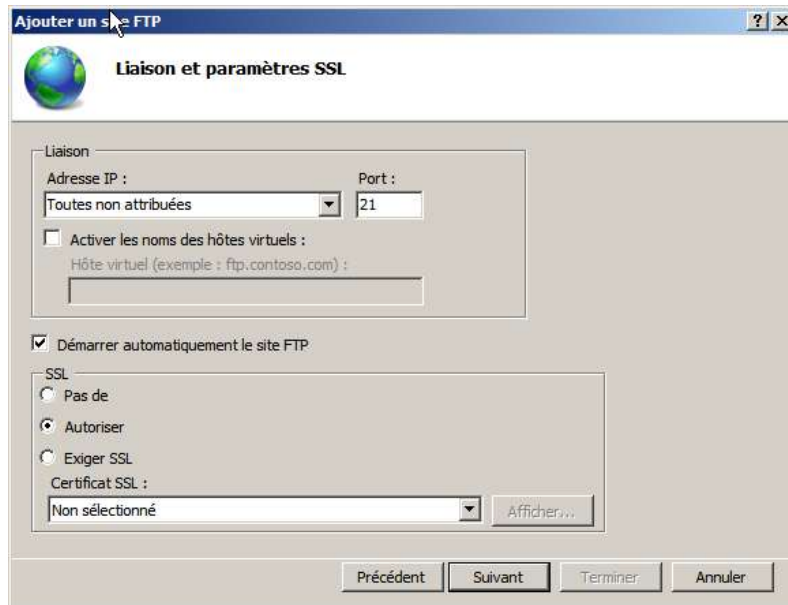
Ajouter un s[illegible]e FTP

?

Liaison et paramètres SSL

Liaison

Adresse IP :

Port :

Toutes non attribuées

21

Activer les noms des hôtes virtuels :

Hôte virtuel (exemple : ftp.contoso.com) :

Démarrer automatiquement le site FTP

SSL

Pas de

Autoriser

Exiger SSL

Certificat SSL :

Non sélectionné

Afficher...

Précédent

Suivant

Terminer

Annuler